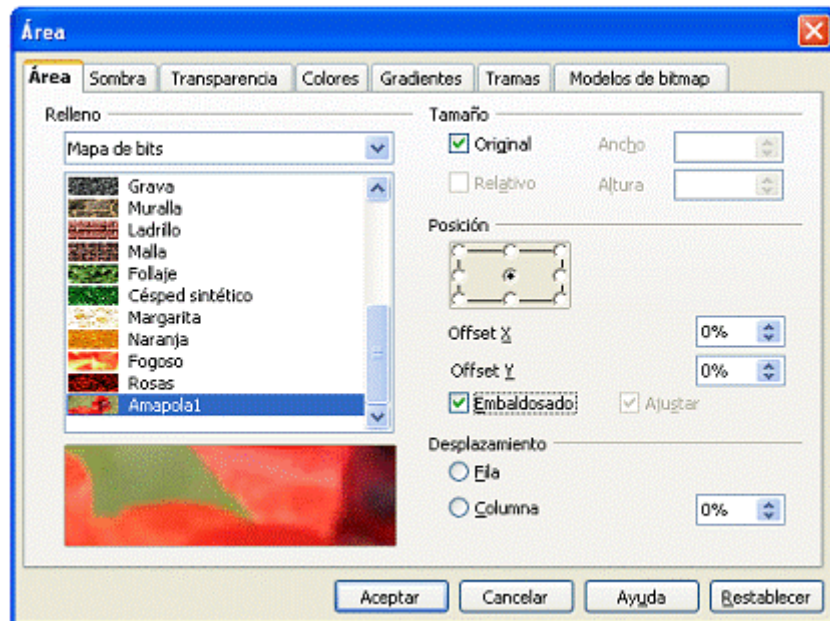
Área

Área | Sombra | Transparencia | Colores | Gradientes | Tramas | Modelos de bitmap

Relleno

Mapa de bits

Grava
Muralla
Ladrillo
Malla
Follaje
Césped sintético
Margarita
Naranja
Fogoso
Rosas
Amapola1

Tamaño

Original
Ancho
Relativo
Altura

Posición

Offset X 0%
Offset Y 0%
Embaldosado
Ajustar

Desplazamiento

Fila
Columna 0%

Aceptar
Cancelar
Ayuda
Restablecer